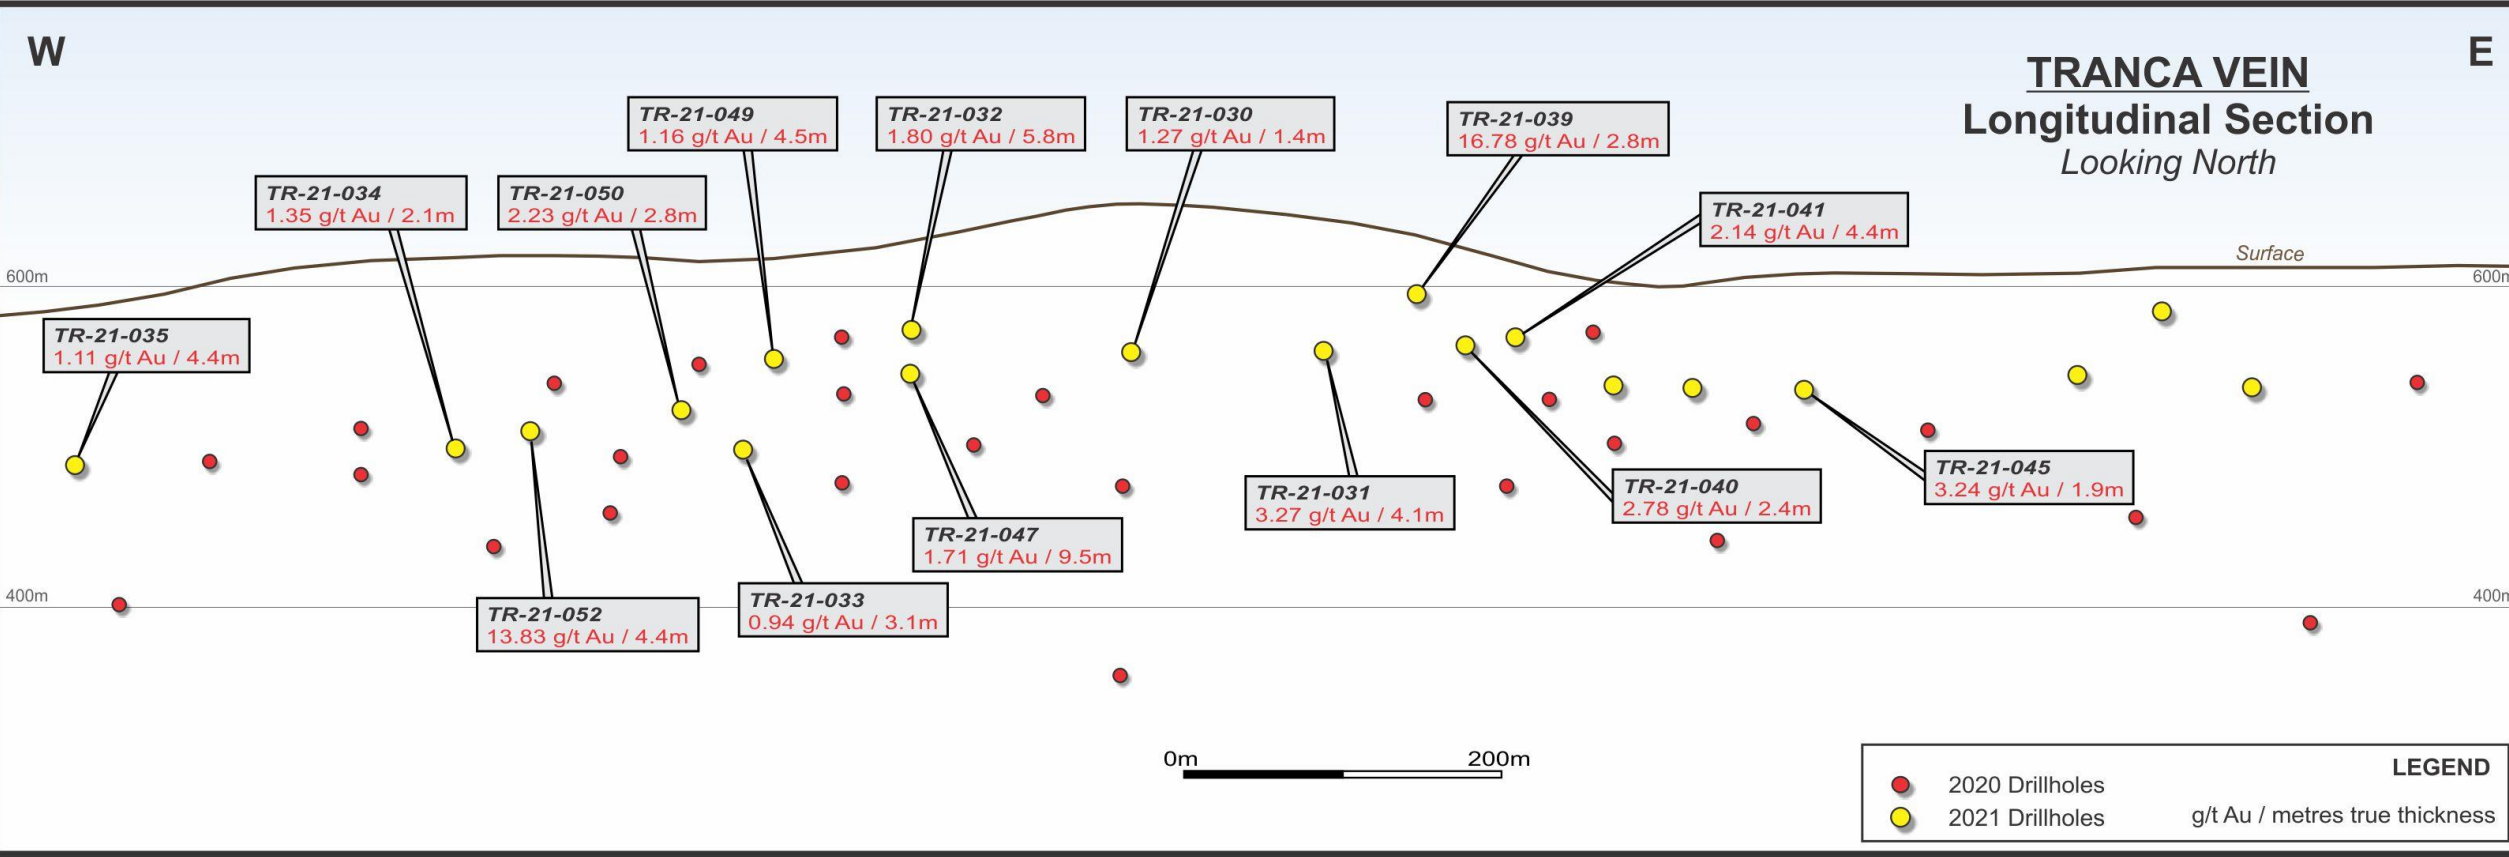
W

E

TRANCA VEIN
Longitudinal Section
Looking North

TR-21-049
1.16 g/t Au / 4.5m

TR-21-032
1.80 g/t Au / 5.8m

TR-21-030
1.27 g/t Au / 1.4m

TR-21-039
16.78 g/t Au / 2.8m

TR-21-034
1.35 g/t Au / 2.1m

TR-21-050
2.23 g/t Au / 2.8m

TR-21-041
2.14 g/t Au / 4.4m

Surface

600m

600m

TR-21-035
1.11 g/t Au / 4.4m

TR-21-045
3.24 g/t Au / 1.9m

TR-21-031
3.27 g/t Au / 4.1m

TR-21-040
2.78 g/t Au / 2.4m

TR-21-047
1.71 g/t Au / 9.5m

TR-21-033
0.94 g/t Au / 3.1m

TR-21-052
13.83 g/t Au / 4.4m

400m

400m

0m 200m

LEGEND
2020 Drillholes
2021 Drillholes
g/t Au / metres true thickness